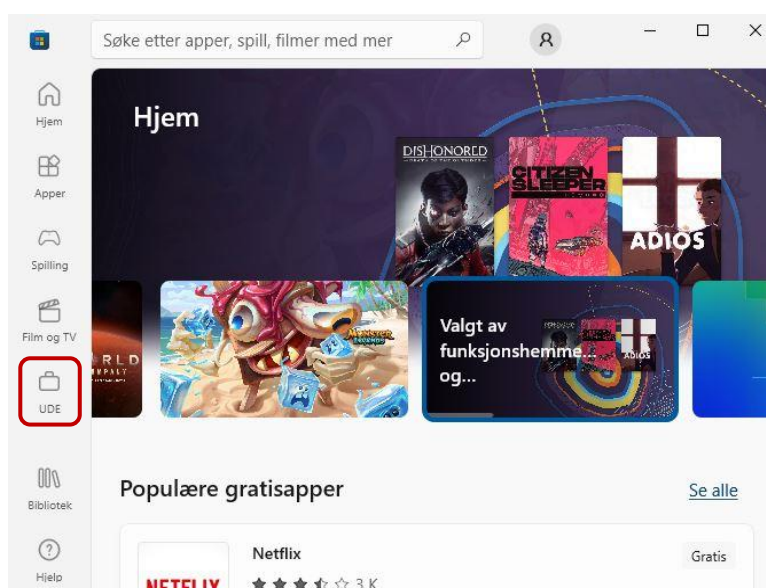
Søke etter apper, spill, filmer med mer

Hjem

Apper

Spilling

Film og TV

UDE

Bibliotek

Hjelp

Hjem

DISHONORED

CITIZEN SLEEPER

ADIOS

RLD

Valgt av funksjonshemme... og...

Populære gratisapper

Se alle

Netflix

Gratis

NETFLIX

3 K